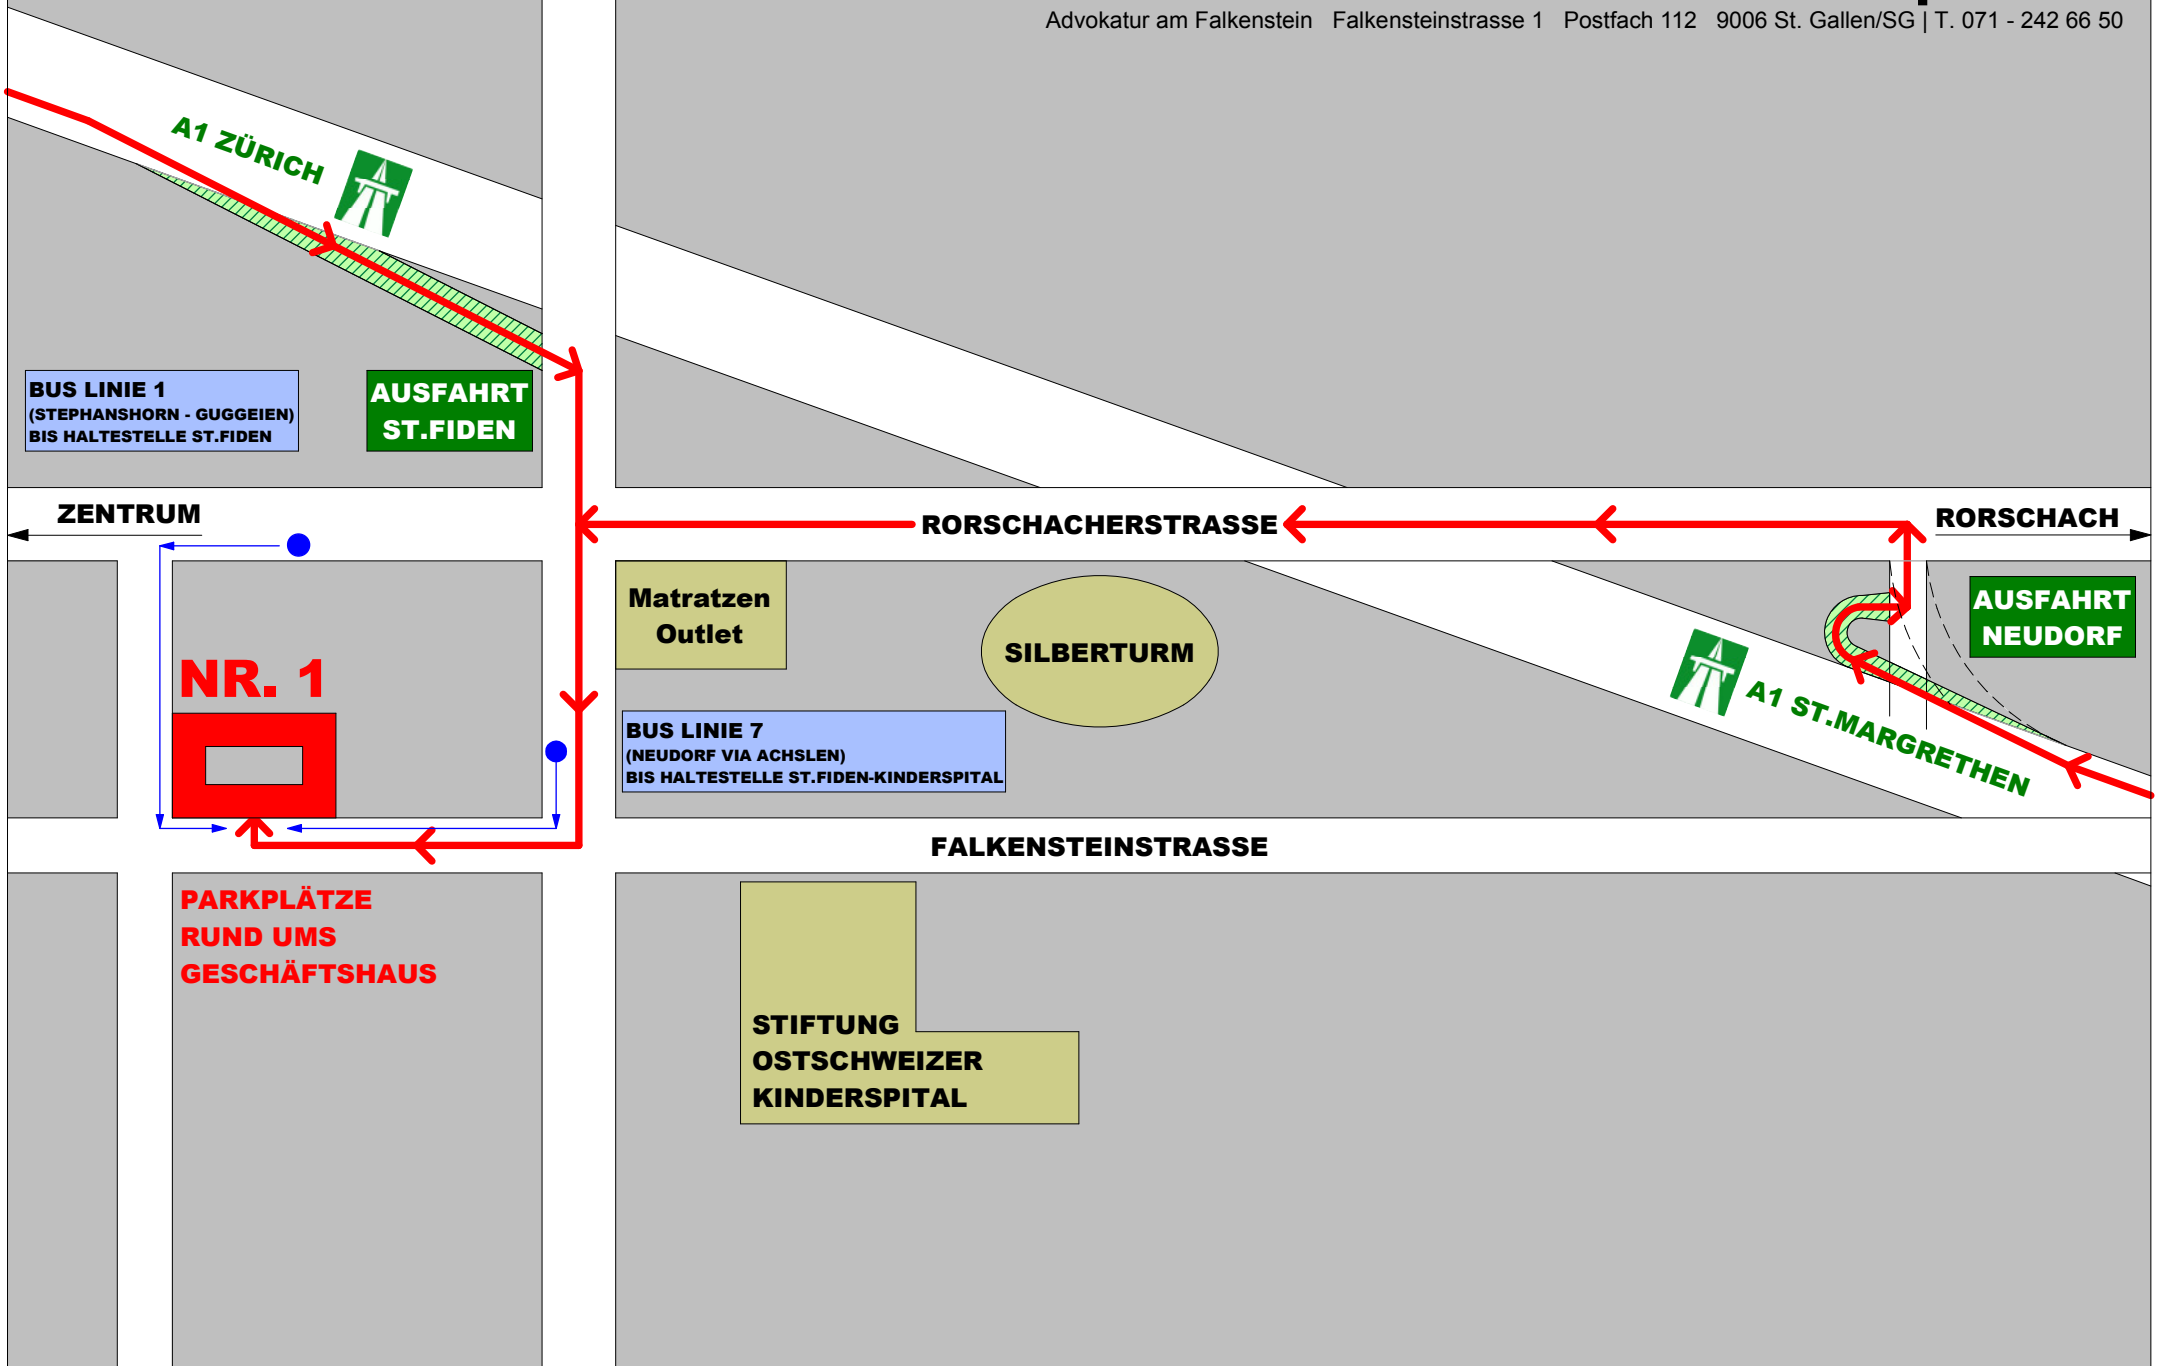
Advokatur am Falkenstein   Falkensteinstrasse 1   Postfach 112   9006 St. Gallen/SG | T. 071 - 242 66 50

A1 ZÜRICH

BUS LINIE 1
(STEPHANSHORN - GUGGEIEN)
BIS HALTESTELLE ST.FIDEN

AUSFAHRT
ST.FIDEN

ZENTRUM

RORSCHACHERSTRASSE

RORSCHACH

AUSFAHRT
NEUDORF

Matratzen
Outlet

SILBERTURM

NR. 1

BUS LINIE 7
(NEUDORF VIA ACHSLEN)
BIS HALTESTELLE ST.FIDEN-KINDERSPITAL

A1 ST.MARGRETHEN

FALKENSTEINSTRASSE

PARKPLÄTZE
RUND UMS
GESCHÄFTSHAUS

STIFTUNG
OSTSCHWEIZER
KINDERSPITAL